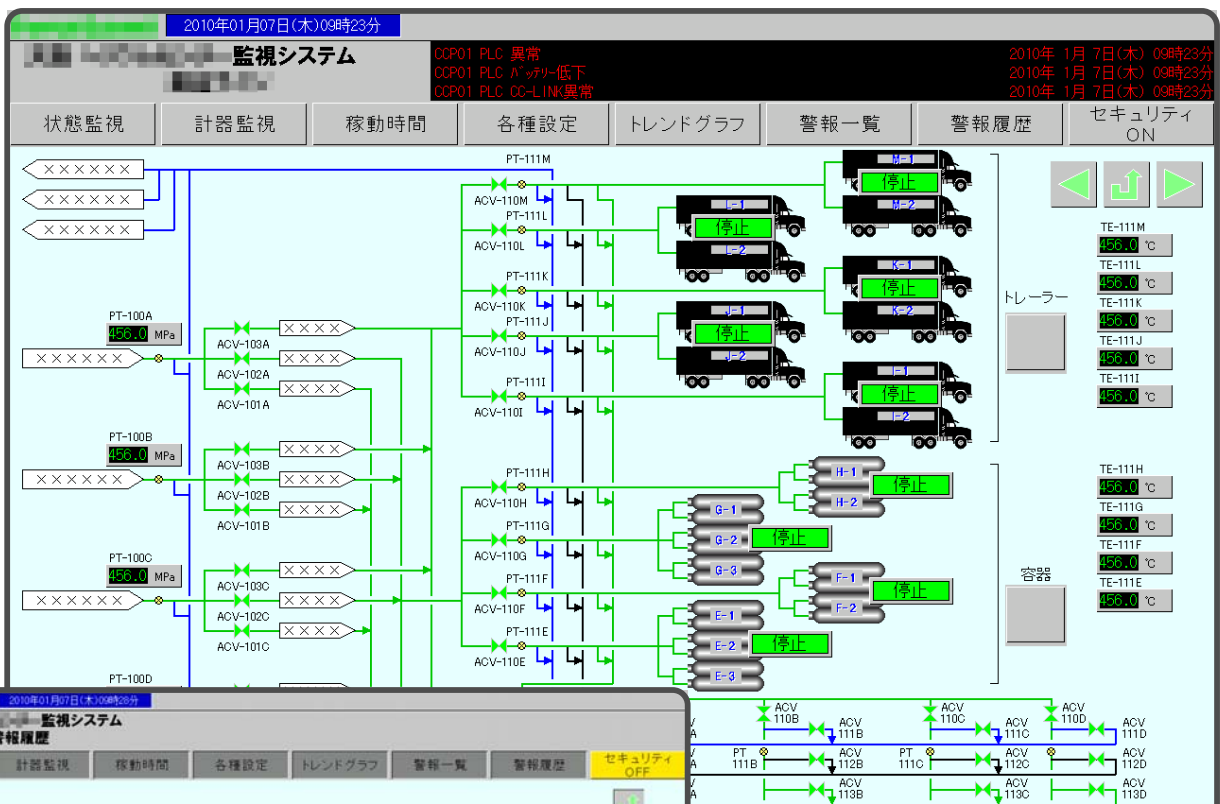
2010年01月07日(木)09時23分

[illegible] 監視システム

CCP01 PLC 異常 2010年 1月 7日(木) 09時23分
CCP01 PLC バッテリー低下 2010年 1月 7日(木) 09時23分
CCP01 PLC CC-LINK異常 2010年 1月 7日(木) 09時23分

状態監視 計器監視 稼動時間 各種設定 トレンドグラフ 警報一覧 警報履歴 セキュリティ ON

××××××
××××××
××××××

PT-111M
ACV-110M
PT-111L
ACV-110L
PT-111K
ACV-110K
PT-111J
ACV-110J
PT-111I
ACV-110I
PT-111H
ACV-110H
PT-111G
ACV-110G
PT-111F
ACV-110F
PT-111E
ACV-110E

M-1 停止
M-2
L-1 停止
L-2
K-1 停止
K-2
J-1 停止
J-2
I-1 停止
I-2

H-1 停止
H-2
G-1
G-2 停止
G-3
F-1 停止
F-2
E-1
E-2 停止
E-3

PT-100A
456.0 MPa
××××××
××××
××××
××××
ACV-103A
ACV-102A
ACV-101A

PT-100B
456.0 MPa
××××××
××××
××××
××××
ACV-103B
ACV-102B
ACV-101B

PT-100C
456.0 MPa
××××××
××××
××××
××××
ACV-103C
ACV-102C
ACV-101C

PT-100D

トレーラー
容器

TE-111M
456.0 ℃
TE-111L
456.0 ℃
TE-111K
456.0 ℃
TE-111J
456.0 ℃
TE-111I
456.0 ℃

TE-111H
456.0 ℃
TE-111G
456.0 ℃
TE-111F
456.0 ℃
TE-111E
456.0 ℃

ACV 110B
ACV 111B
PT 111B
ACV 112B
ACV 113B
ACV 110C
ACV 111C
PT 111C
ACV 112C
ACV 113C
ACV 110D
ACV 111D
ACV 112D
ACV 113D

2010年01月07日(木)09時28分
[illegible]監視システム
警報履歴
計器監視 稼動時間 各種設定 トレンドグラフ 警報一覧 警報履歴 セキュリティ OFF